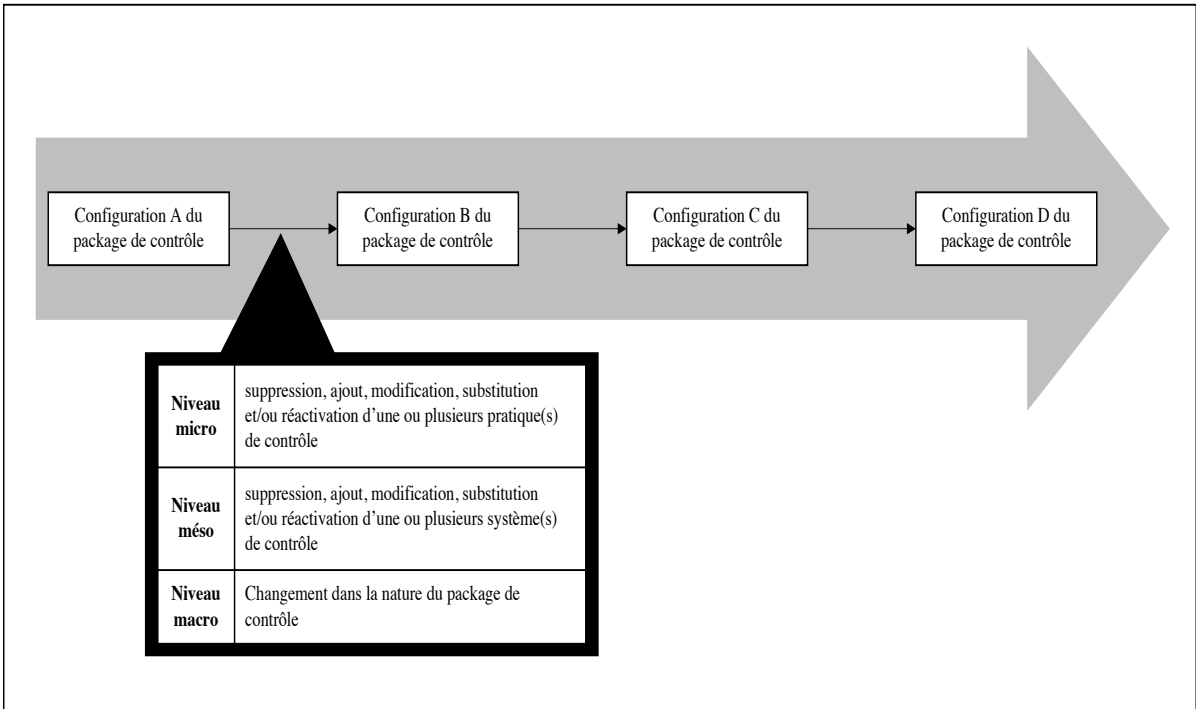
Configuration A du package de contrôle

Configuration B du package de contrôle

Configuration C du package de contrôle

Configuration D du package de contrôle

| | |
|---|---|
| **Niveau micro** | suppression, ajout, modification, substitution et/ou réactivation d'une ou plusieurs pratique(s) de contrôle |
| **Niveau méso** | suppression, ajout, modification, substitution et/ou réactivation d'une ou plusieurs système(s) de contrôle |
| **Niveau macro** | Changement dans la nature du package de contrôle |